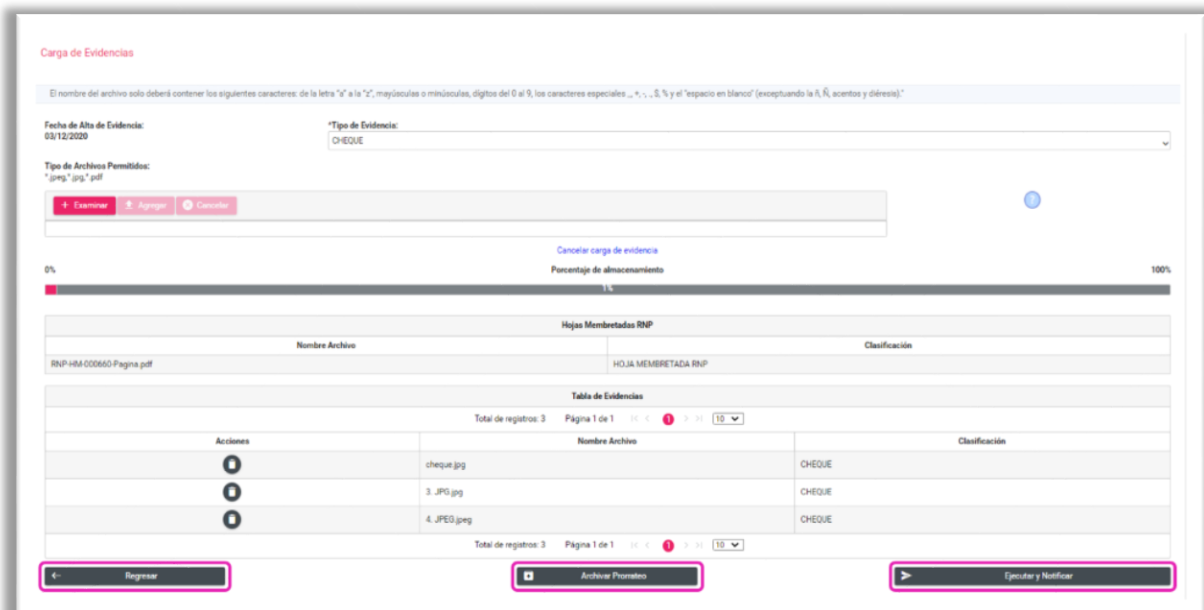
Carga de Evidencias

El nombre del archivo solo deberá contener los siguientes caracteres: de la letra "a" a la "z", mayúsculas o minúsculas, dígitos del 0 al 9, los caracteres especiales _, +, -, ., $, % y el "espacio en blanco" (exceptuando la ñ, Ñ, acentos y diéresis).*

Fecha de Alta de Evidencia:
03/12/2020

*Tipo de Evidencia:
CHEQUE

Tipo de Archivos Permitidos:
*.jpeg,*.jpg,*.pdf

+ Examinar | Agregar | Cancelar

Cancelar carga de evidencia

0% | Porcentaje de almacenamiento | 100%

1%

| Hojas Membretadas RNP | |
|---|---|
| Nombre Archivo | Clasificación |
| RNP-HM-000660-Pagina.pdf | HOJA MEMBRETADA RNP |

Tabla de Evidencias

Total de registros: 3 Página 1 de 1 1 10

| Acciones | Nombre Archivo | Clasificación |
|---|---|---|
| | cheque.jpg | CHEQUE |
| | 3. JPG.jpg | CHEQUE |
| | 4. JPEG.jpeg | CHEQUE |

Total de registros: 3 Página 1 de 1 1 10

Regresar | Archivar Prometeo | Ejecutar y Notificar